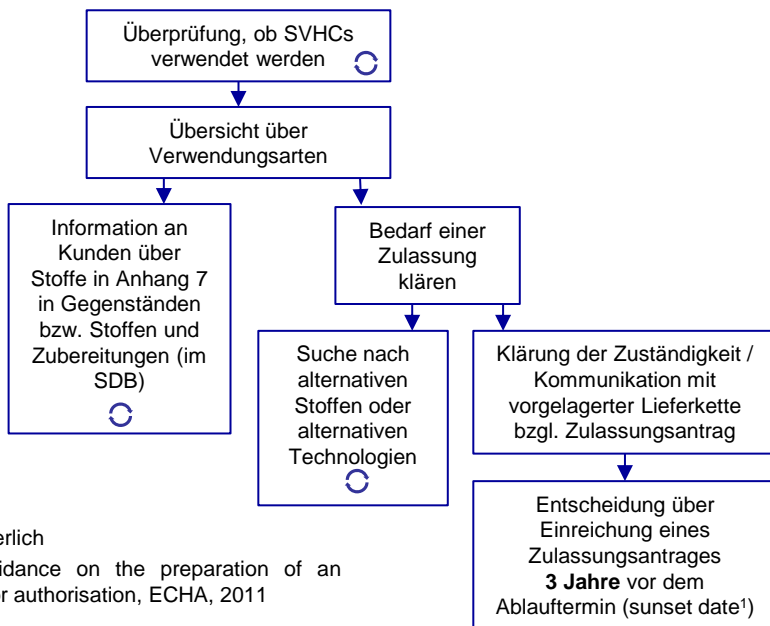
Überprüfung, ob SVHCs verwendet werden

Übersicht über Verwendungsarten

Information an Kunden über Stoffe in Anhang 7 in Gegenständen bzw. Stoffen und Zubereitungen (im SDB)

Bedarf einer Zulassung klären

Suche nach alternativen Stoffen oder alternativen Technologien

Klärung der Zuständigkeit / Kommunikation mit vorgelagerter Lieferkette bzgl. Zulassungsantrag

Entscheidung über Einreichung eines Zulassungsantrages **3 Jahre** vor dem Ablauftermin (sunset date$^1$)

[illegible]erlich

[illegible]idance on the preparation of an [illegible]r authorisation, ECHA, 2011